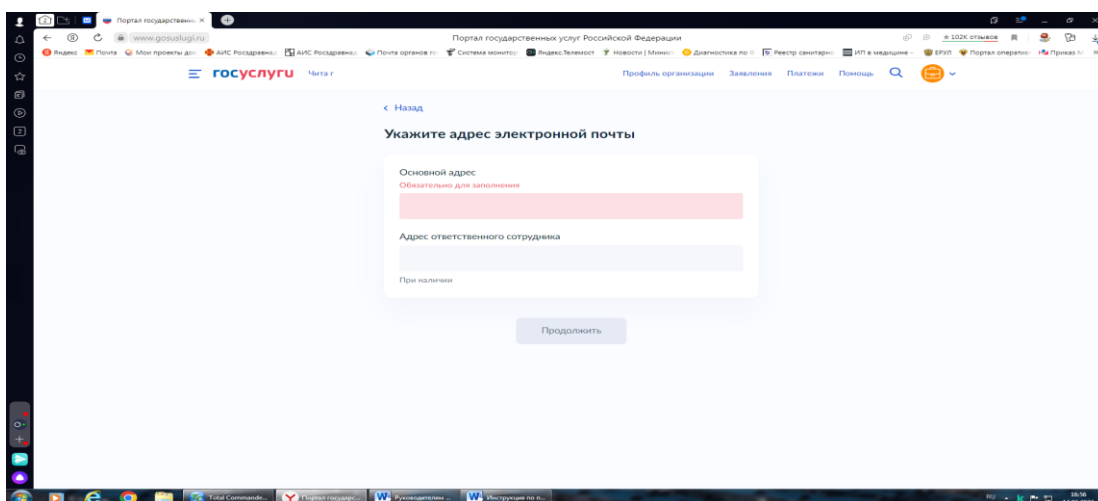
Портал государственн... ×

www.gosuslugi.ru

Портал государственных услуг Российской Федерации

★ 102K отзывов

Яндекс Почта Мои проекты до... АИС Росздравна... АИС Росздравнад... Почта органов го... Система монитор... Яндекс.Телемост Новости | Минис... Диагностика по с... Реестр санитарно... ИП в медицине... ЕРУЛ Портал оперативн... Приказ М...

госуслуги Читаг

Профиль организации Заявления Платежи Помощь

‹ Назад

Укажите адрес электронной почты

Основной адрес

Обязательно для заполнения

Адрес ответственного сотрудника

При наличии

Продолжить

Total Commande... Портал государс... Руководители ... Инструкция по п...

RU 18:56